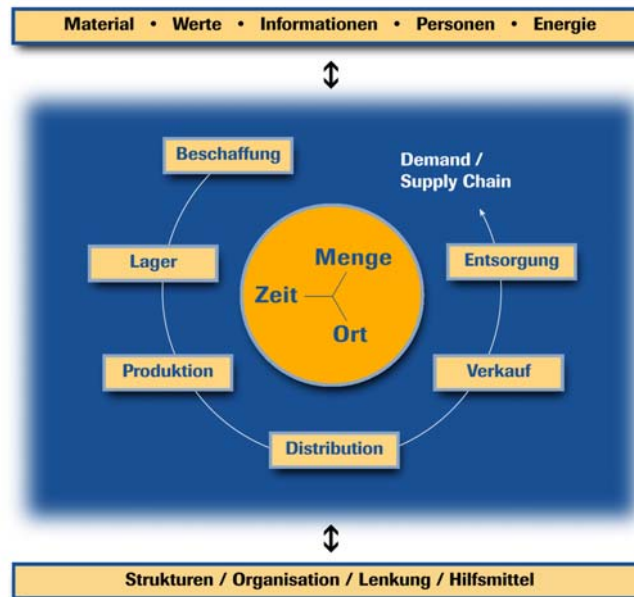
Material • Werte • Informationen • Personen • Energie

Beschaffung

Demand / Supply Chain

Lager

Menge

Zeit

Ort

Entsorgung

Produktion

Verkauf

Distribution

Strukturen / Organisation / Lenkung / Hilfsmittel